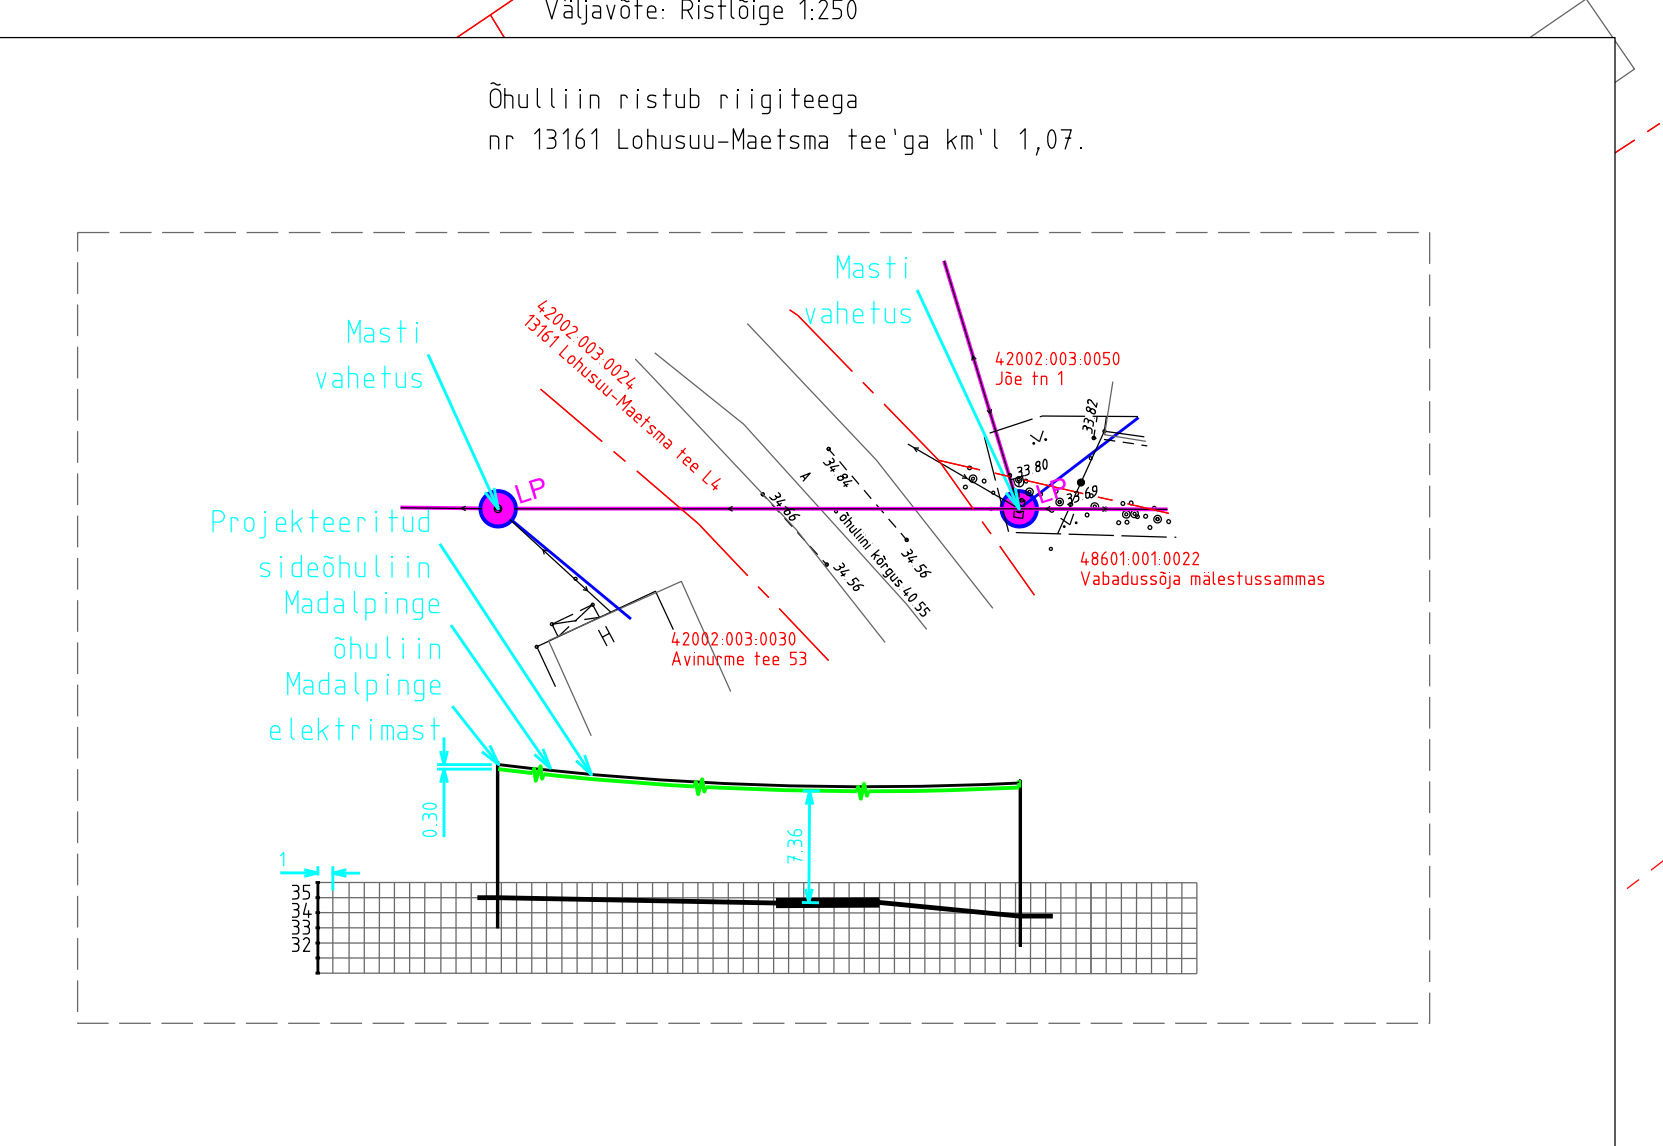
Väljavõte: Ristlõige 1:250

Õhulliin ristub riigiteega
nr 13161 Lohusuu-Maetsma tee'ga km'l 1,07.

Masti vahetus

Masti vahetus

42002:003:0024
13161 Lohusuu-Maetsma tee L4

42002:003:0050
Jõe tn 1

LP

LP

33.82
33.80
33.69
34.84
34.66
34.56
34.56
õhuliini kõrgus 40.55

Projekteeritud sideõhuliin

Madalpinge õhuliin

Madalpinge elektrimast

48601:001:0022
Vabadussõja mälestussammas

42002:003:0030
Avinurme tee 53

0.30
7.36
1
35
34
33
32